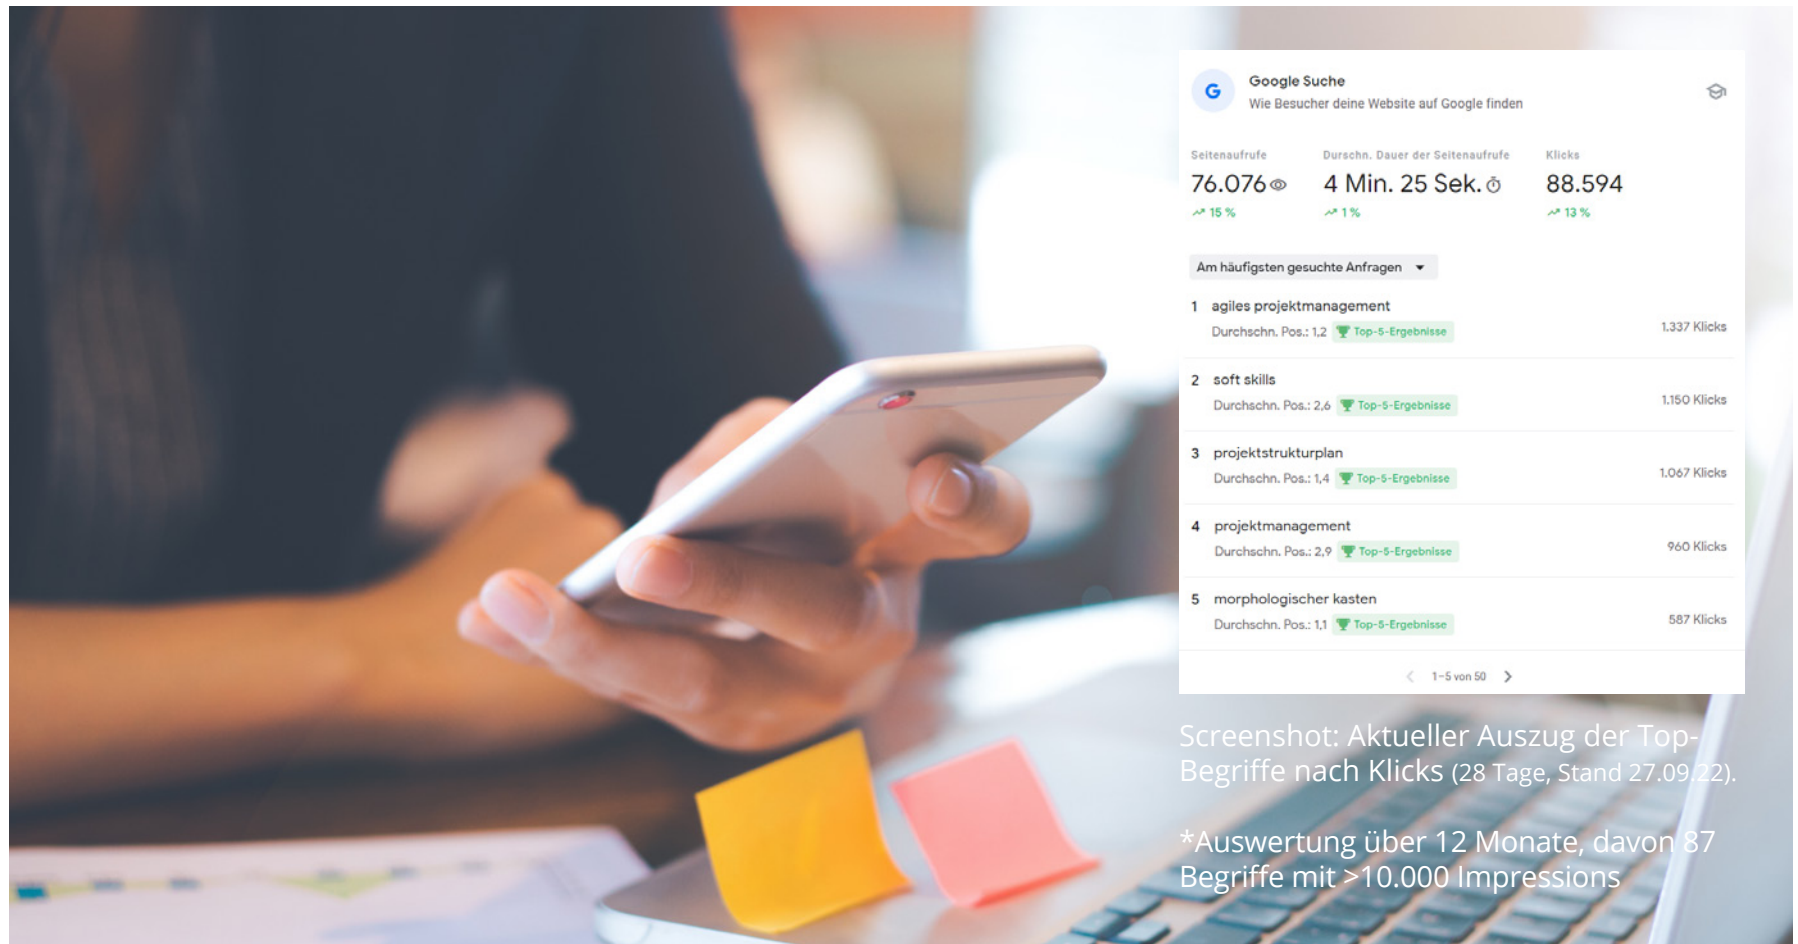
G Google Suche
Wie Besucher deine Website auf Google finden

| Seitenaufrufe | Durschn. Dauer der Seitenaufrufe | Klicks |
|---|---|---|
| 76.076 | 4 Min. 25 Sek. | 88.594 |
| 15 % | 1 % | 13 % |

Am häufigsten gesuchte Anfragen

1 agiles projektmanagement
Durchschn. Pos.: 1,2 Top-5-Ergebnisse 1.337 Klicks

2 soft skills
Durchschn. Pos.: 2,6 Top-5-Ergebnisse 1.150 Klicks

3 projektstrukturplan
Durchschn. Pos.: 1,4 Top-5-Ergebnisse 1.067 Klicks

4 projektmanagement
Durchschn. Pos.: 2,9 Top-5-Ergebnisse 960 Klicks

5 morphologischer kasten
Durchschn. Pos.: 1,1 Top-5-Ergebnisse 587 Klicks

1–5 von 50

Screenshot: Aktueller Auszug der Top-Begriffe nach Klicks (28 Tage, Stand 27.09.22).

*Auswertung über 12 Monate, davon 87 Begriffe mit >10.000 Impressions